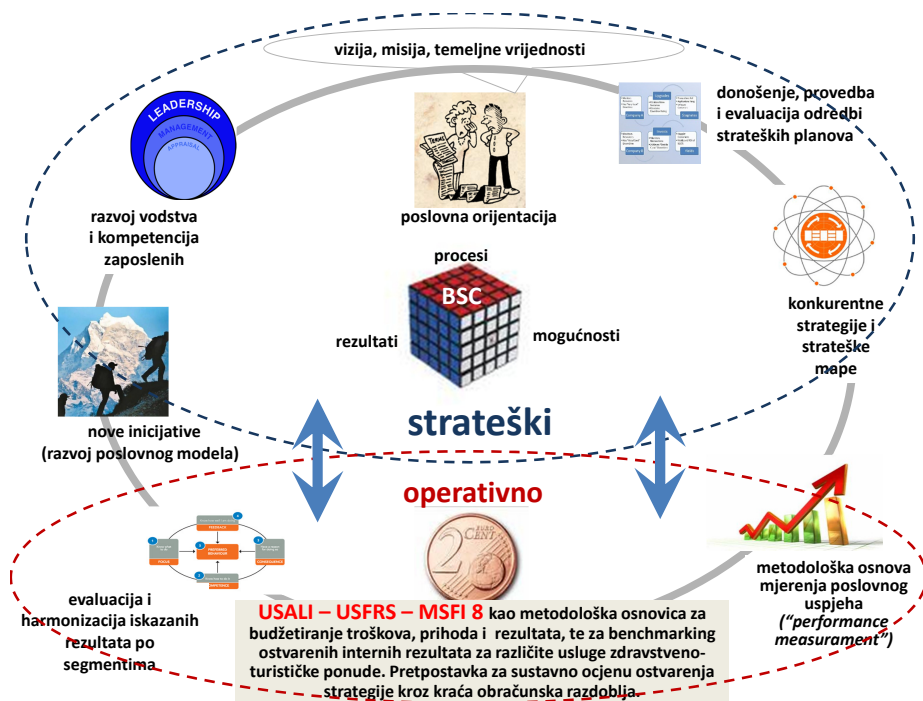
vizija, misija, temeljne vrijednosti

LEADERSHIP
MANAGEMENT
APPRAISAL

donošenje, provedba i evaluacija odredbi strateških planova

razvoj vodstva i kompetencija zaposlenih

poslovna orijentacija

procesi

BSC

rezultati

mogućnosti

konkurentne strategije i strateške mape

nove inicijative (razvoj poslovnog modela)

strateški

operativno

evaluacija i harmonizacija iskazanih rezultata po segmentima

metodološka osnova mjerenja poslovnog uspjeha (*"performance measurament"*)

USALI – USFRS – MSFI 8 kao metodološka osnovica za budžetiranje troškova, prihoda i rezultata, te za benchmarking ostvarenih internih rezultata za različite usluge zdravstveno-turističke ponude. Pretpostavka za sustavno ocjenu ostvarenja strategije kroz kraća obračunska razdoblja.